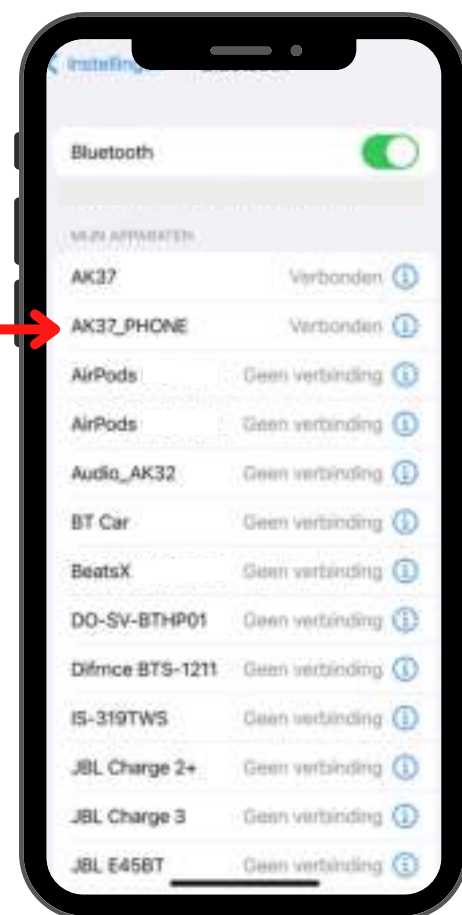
< Instellingen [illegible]

Bluetooth

MIJN APPARATEN

AK37 Verbonden

AK37_PHONE Verbonden

AirPods Geen verbinding

AirPods Geen verbinding

Audio_AK32 Geen verbinding

BT Car Geen verbinding

BeatsX Geen verbinding

DO-SV-BTHP01 Geen verbinding

Difmce BTS-1211 Geen verbinding

IS-319TWS Geen verbinding

JBL Charge 2+ Geen verbinding

JBL Charge 3 Geen verbinding

JBL E45BT Geen verbinding